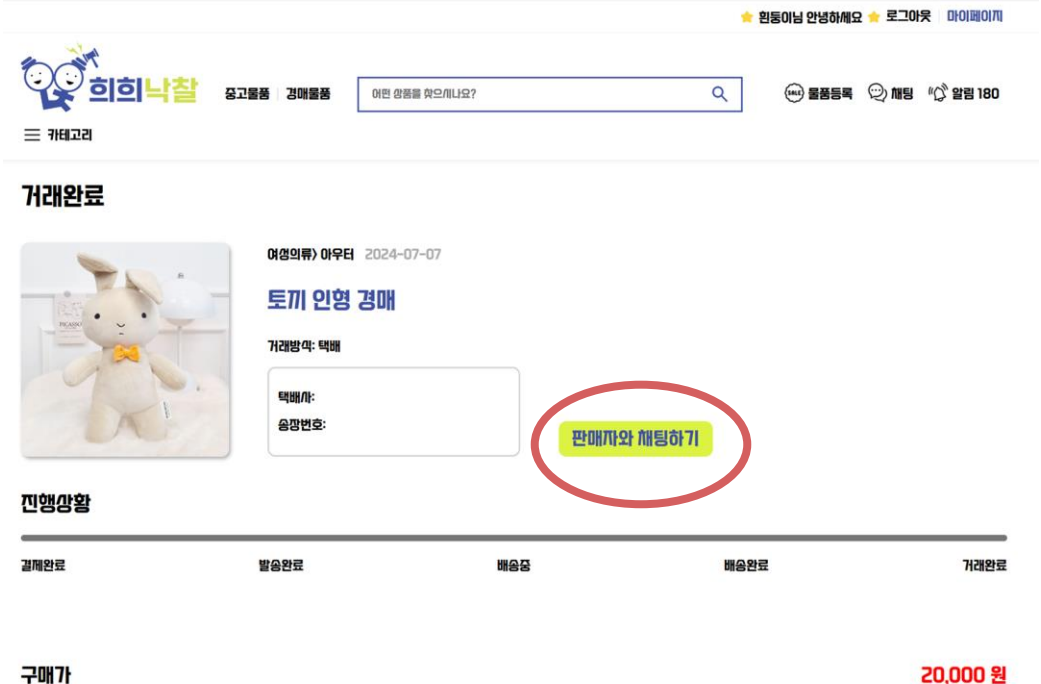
흰둥이님 안녕하세요 로그아웃 마이페이지

희희낙찰

중고물품 | 경매물품

어떤 상품을 찾으시나요?

SALE 물품등록 채팅 알림 180

카테고리

거래완료

여성의류 〉 아우터 2024-07-07

토끼 인형 경매

거래방식: 택배

택배사:
송장번호:

판매자와 채팅하기

진행상황

결제완료 발송완료 배송중 배송완료 거래완료

구매가

20,000 원